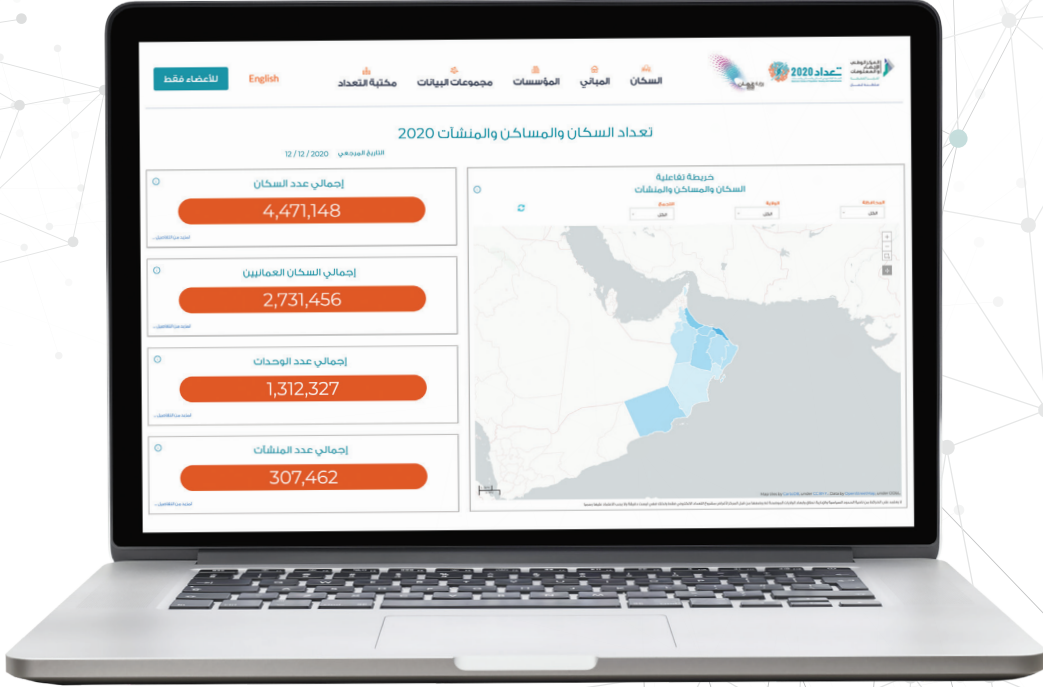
للأعضاء فقط

English

مكتبة التعداد

مجموعات البيانات

المؤسسات

المباني

السكان

تعداد 2020

تعداد السكان والمساكن والمنشآت 2020

التاريخ المرجعي 2020 / 12 / 12

إجمالي عدد السكان

4,471,148

إجمالي السكان العمانيين

2,731,456

إجمالي عدد الوحدات

1,312,327

إجمالي عدد المنشآت

307,462

خريطة تفاعلية
السكان والمساكن والمنشآت